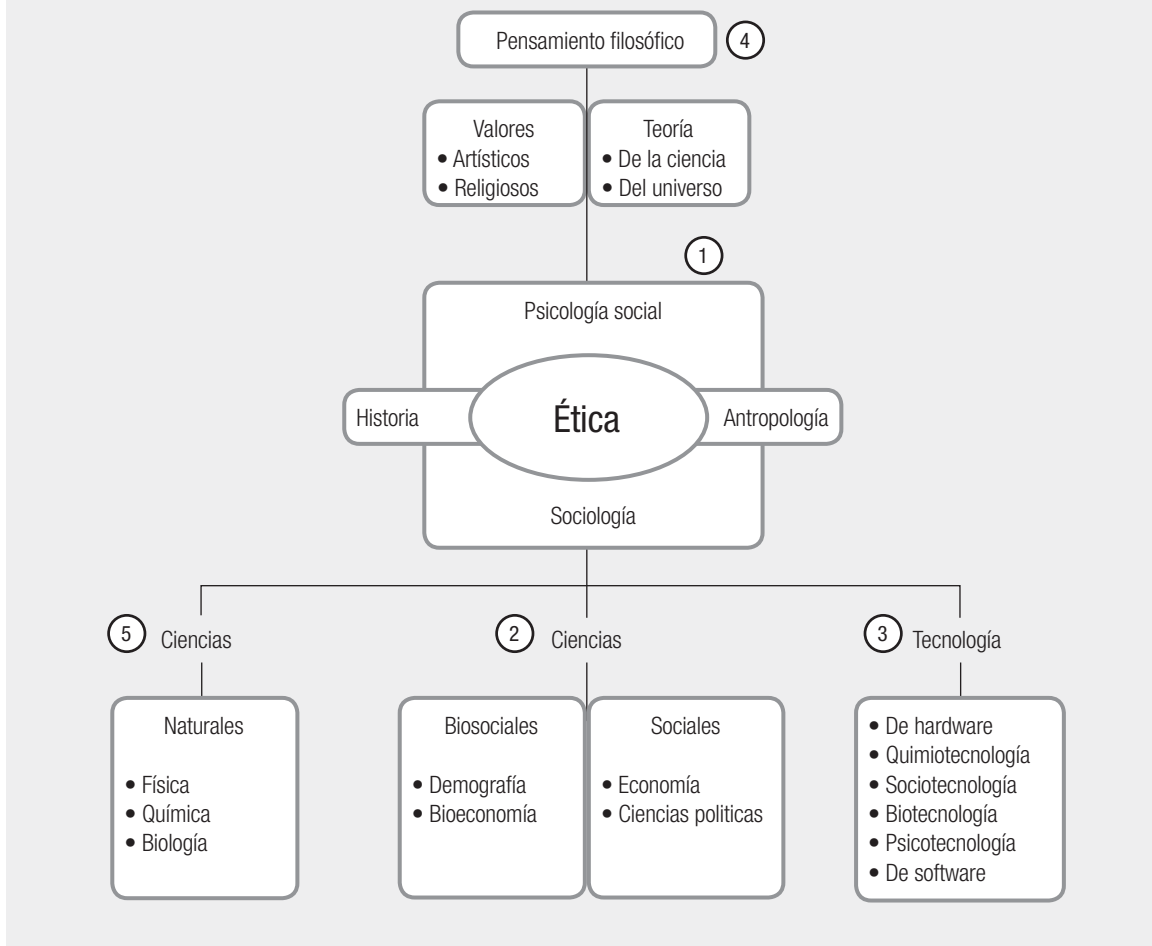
Pensamiento filosófico 4

Valores
• Artísticos
• Religiosos

Teoría
• De la ciencia
• Del universo

1

Psicología social

Historia

Ética

Antropología

Sociología

5 Ciencias

2 Ciencias

3 Tecnología

Naturales
• Física
• Química
• Biología

Biosociales
• Demografía
• Bioeconomía

Sociales
• Economía
• Ciencias politicas

• De hardware
• Quimiotecnología
• Sociotecnología
• Biotecnología
• Psicotecnología
• De software